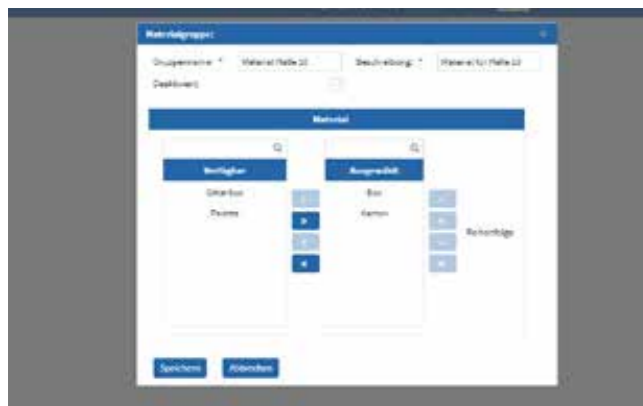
Materialgruppe:

Gruppenname: * Material Halle 10

Beschreibung: * Material für Halle 10

Deaktiviert

Material

Verfügbar

Gitterbox

Palette

Ausgewählt

Box

Karton

Reihenfolge

Speichern

Abbrechen